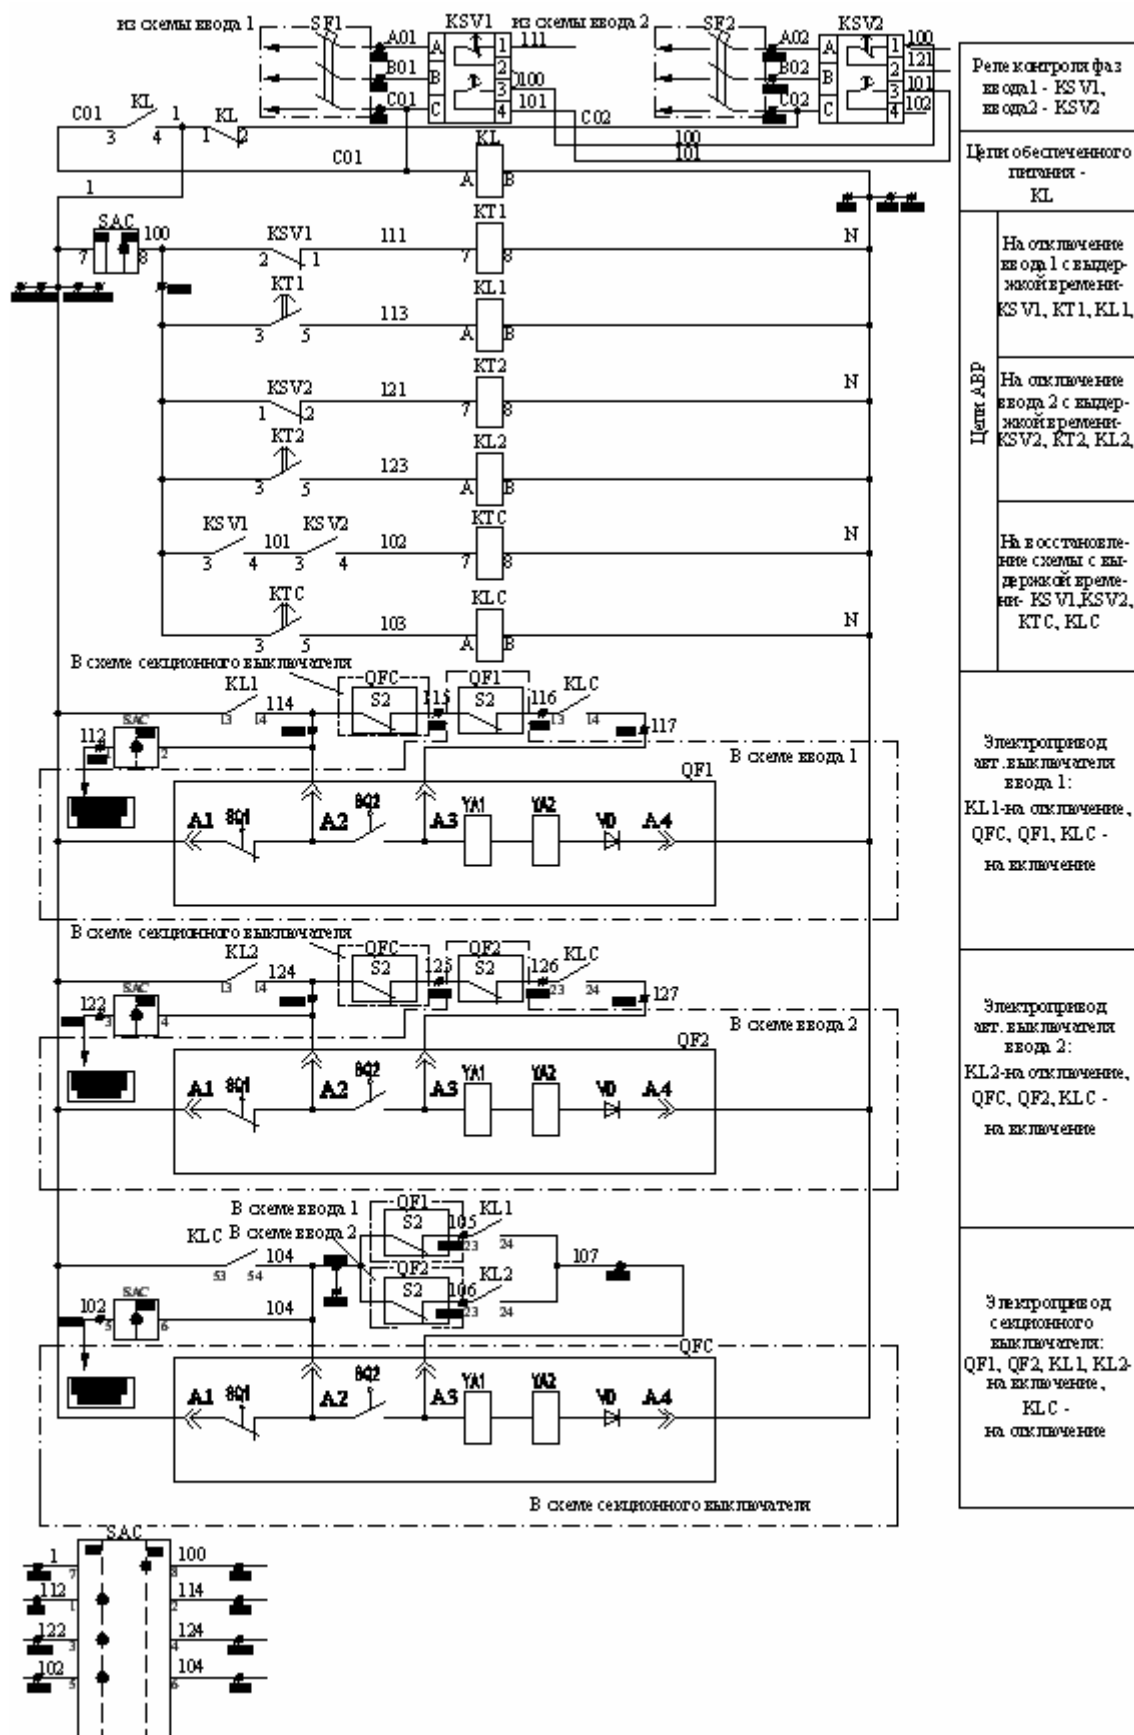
из схемы ввода 1
SF1
A01
B01
C01
KSV1
A
B
C
1
2
3
4
111
100
101
из схемы ввода 2
SF2
A02
B02
C02
KSV2
A
B
C
1
2
3
4
100
121
101
102
C02
100
101
C01
KL
3
4
1
KL
1
2
C01
KL
A
B
1
SAC
7
8
100
KT1
KSV1
2
1
111
7
8
N
KT1
3
5
113
KL1
A
B
KT2
KSV2
1
2
121
7
8
N
KT2
3
5
123
KL2
A
B
KTC
KSV1
3
4
101
KSV2
3
4
102
7
8
N
KTC
3
5
103
KLC
A
B
N
В схеме секционного выключателя
QFC
S2
QF1
S2
KL1
13
14
114
115
116
KLC
13
14
117
112
SAC
1
2
В схеме ввода 1
QF1
A1
SQ1
A2
SQ2
A3
YA1
YA2
VD
A4
В схеме секционного выключателя
QFC
S2
QF2
S2
KL2
13
14
124
125
126
KLC
23
24
127
122
SAC
3
4
В схеме ввода 2
QF2
A1
SQ1
A2
SQ2
A3
YA1
YA2
VD
A4
В схеме ввода 1
QF1
S2
105
KL1
23
24
KLC
В схеме ввода 2
104
53
54
QF2
S2
106
KL2
23
24
107
102
SAC
5
6
104
QFC
A1
SQ1
A2
SQ2
A3
YA1
YA2
VD
A4
В схеме секционного выключателя
SAC
1
7
100
8
112
1
114
2
122
3
124
4
102
5
104
6

Реле контроля фаз ввода1 - KSV1, ввода2 - KSV2

Цепи обеспеченного питания - KL

Цепи АВР

На отключение ввода 1 с выдержкой времени- KSV1, KT1, KL1,

На отключение ввода 2 с выдержкой времени- KSV2, KT2, KL2,

На восстановление схемы с выдержкой времени- KSV1,KSV2, KTC, KLC

Электропривод авт.выключателя ввода 1:
KL1-на отключение,
QFC, QF1, KLC - на включение

Электропривод авт.выключателя ввода 2:
KL2-на отключение,
QFC, QF2, KLC - на включение

Электропривод секционного выключателя:
QF1, QF2, KL1, KL2- на включение,
KLC - на отключение